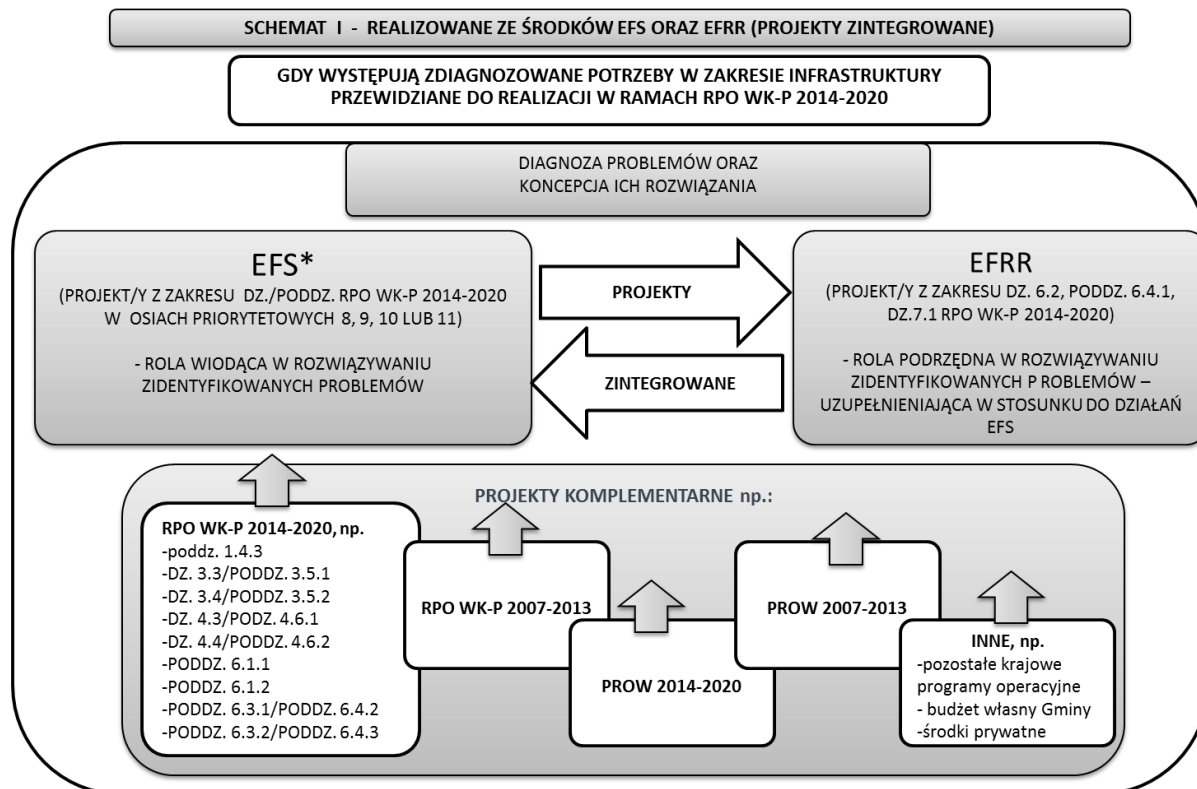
SCHEMAT I - REALIZOWANE ZE ŚRODKÓW EFS ORAZ EFRR (PROJEKTY ZINTEGROWANE)

GDY WYSTĘPUJĄ ZDIAGNOZOWANE POTRZEBY W ZAKRESIE INFRASTRUKTURY PRZEWIDZIANE DO REALIZACJI W RAMACH RPO WK-P 2014-2020

DIAGNOZA PROBLEMÓW ORAZ KONCEPCJA ICH ROZWIĄZANIA

EFS*
(PROJEKT/Y Z ZAKRESU DZ./PODDZ. RPO WK-P 2014-2020 W OSIACH PRIORYTETOWYCH 8, 9, 10 LUB 11)

- ROLA WIODĄCA W ROZWIĄZYWANIU ZIDENTYFIKOWANYCH PROBLEMÓW

PROJEKTY

ZINTEGROWANE

EFRR
(PROJEKT/Y Z ZAKRESU DZ. 6.2, PODDZ. 6.4.1, DZ.7.1 RPO WK-P 2014-2020)

- ROLA PODRZĘDNA W ROZWIĄZYWANIU ZIDENTYFIKOWANYCH P ROBLEMÓW – UZUPEŁNIENIAJĄCA W STOSUNKU DO DZIAŁAŃ EFS

PROJEKTY KOMPLEMENTARNE np.:

RPO WK-P 2014-2020, np.
-poddz. 1.4.3
-DZ. 3.3/PODDZ. 3.5.1
-DZ. 3.4/PODDZ. 3.5.2
-DZ. 4.3/PODZ. 4.6.1
-DZ. 4.4/PODDZ. 4.6.2
-PODDZ. 6.1.1
-PODDZ. 6.1.2
-PODDZ. 6.3.1/PODDZ. 6.4.2
-PODDZ. 6.3.2/PODDZ. 6.4.3

RPO WK-P 2007-2013

PROW 2014-2020

PROW 2007-2013

INNE, np.
-pozostałe krajowe programy operacyjne
- budżet własny Gminy
-środki prywatne